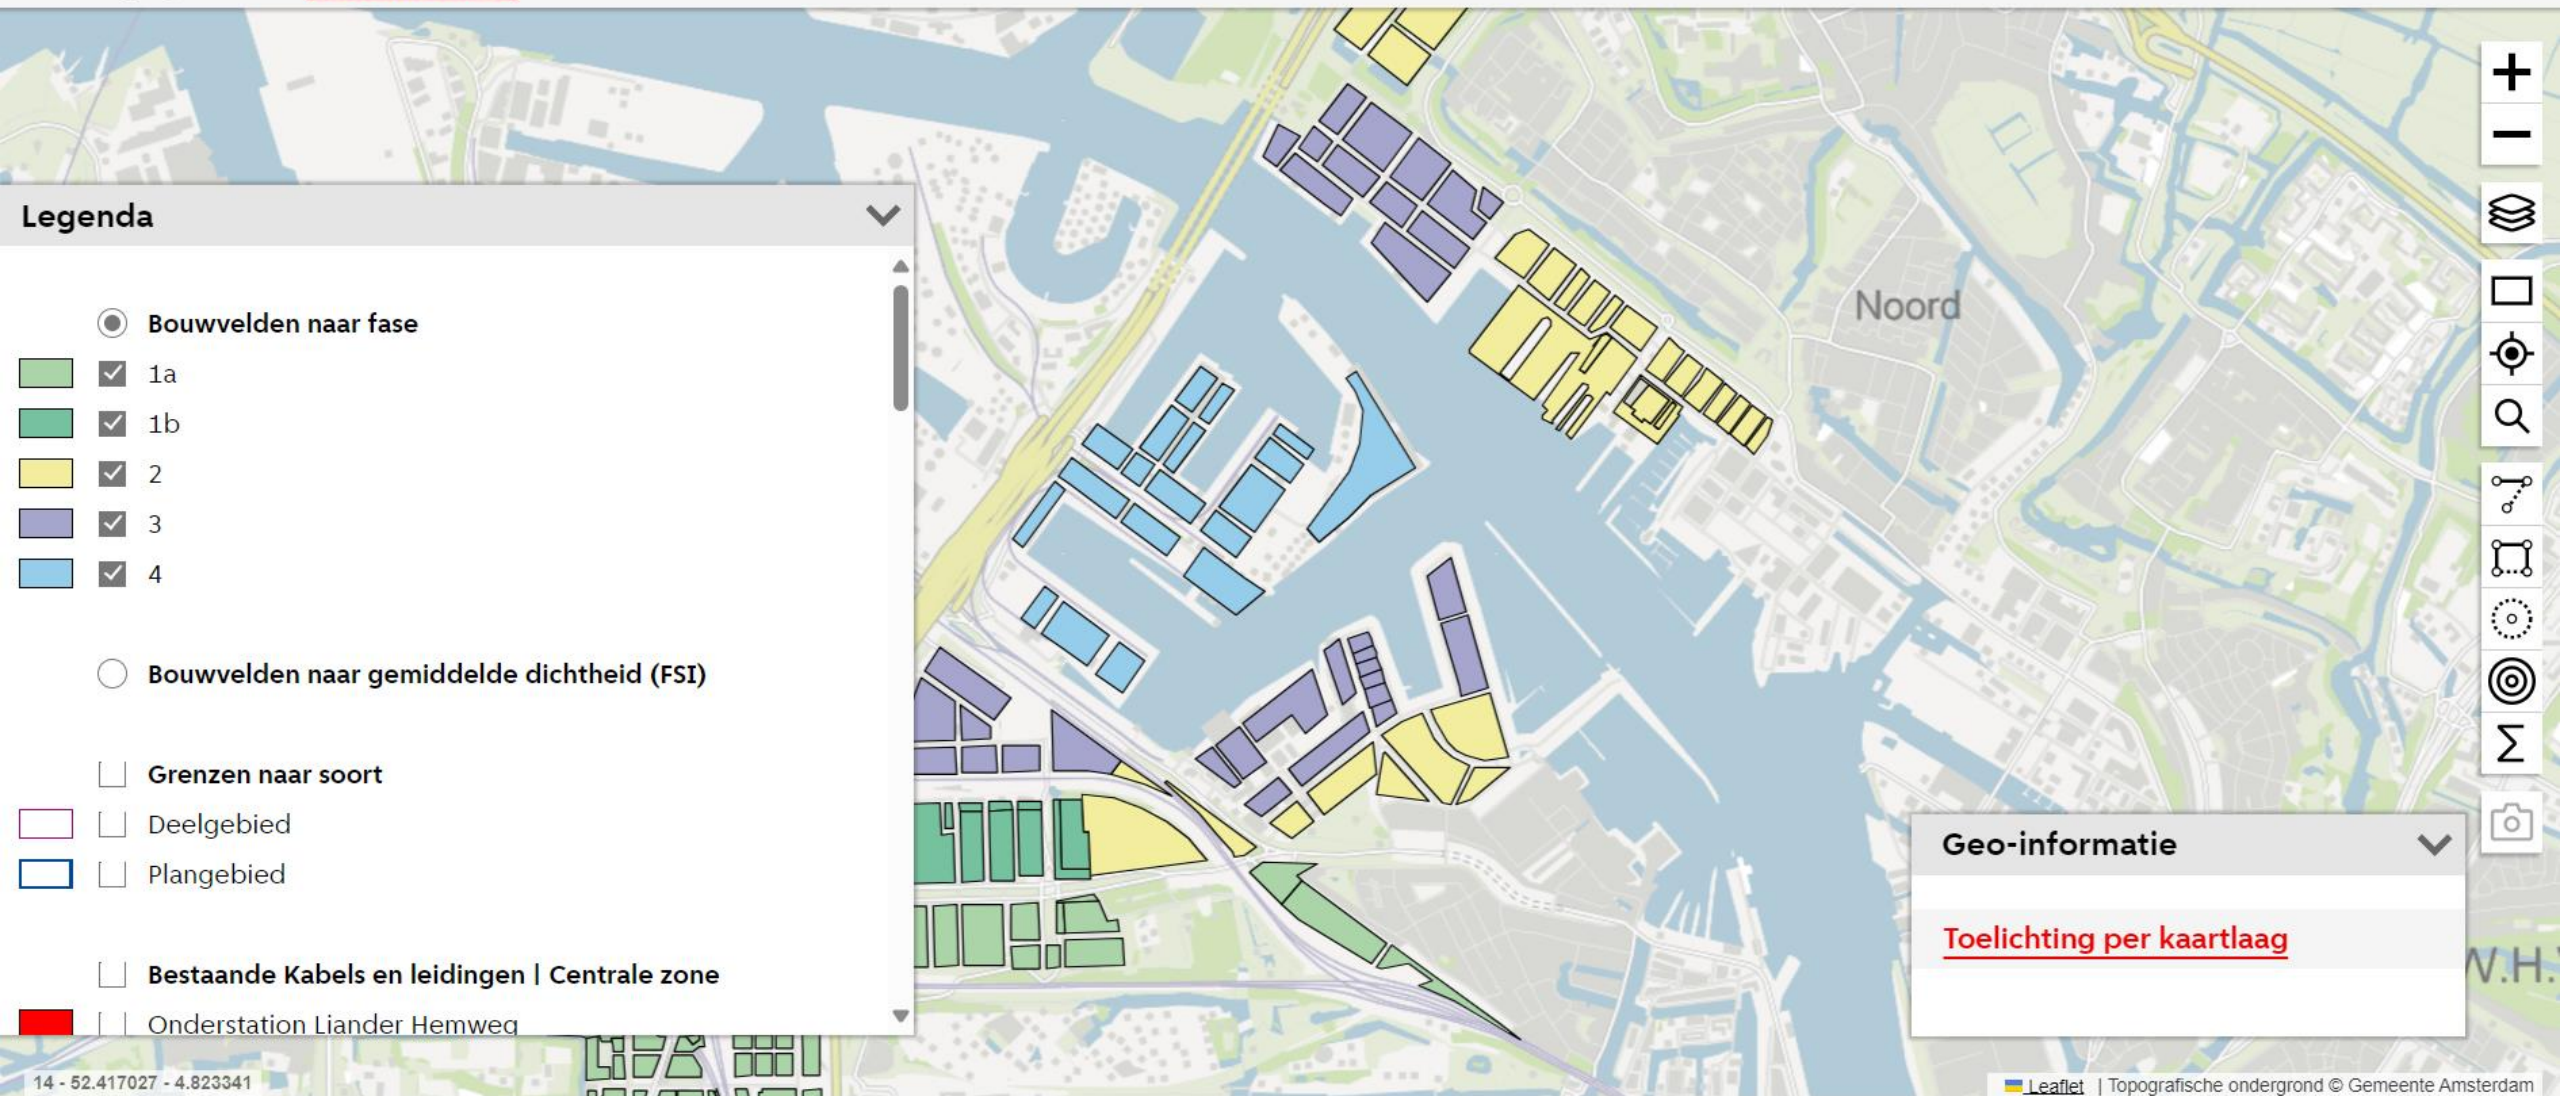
Legenda

Bouwvelden naar fase
1a
1b
2
3
4

Bouwvelden naar gemiddelde dichtheid (FSI)

Grenzen naar soort
Deelgebied
Plangebied

Bestaande Kabels en leidingen | Centrale zone
Onderstation Liander Hemweg

Noord

W.H.

Geo-informatie

Toelichting per kaartlaag

14 - 52.417027 - 4.823341

Leaflet | Topografische ondergrond © Gemeente Amsterdam